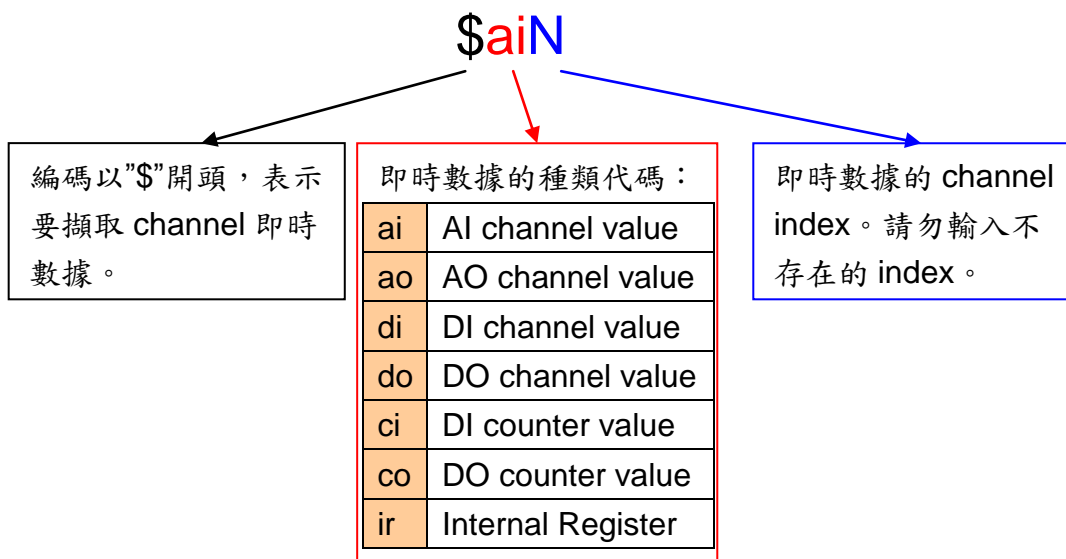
$aiN

編碼以"$"開頭，表示要擷取 channel 即時數據。

即時數據的種類代碼：

| | |
|---|---|
| ai | AI channel value |
| ao | AO channel value |
| di | DI channel value |
| do | DO channel value |
| ci | DI counter value |
| co | DO counter value |
| ir | Internal Register |

即時數據的 channel index。請勿輸入不存在的 index。